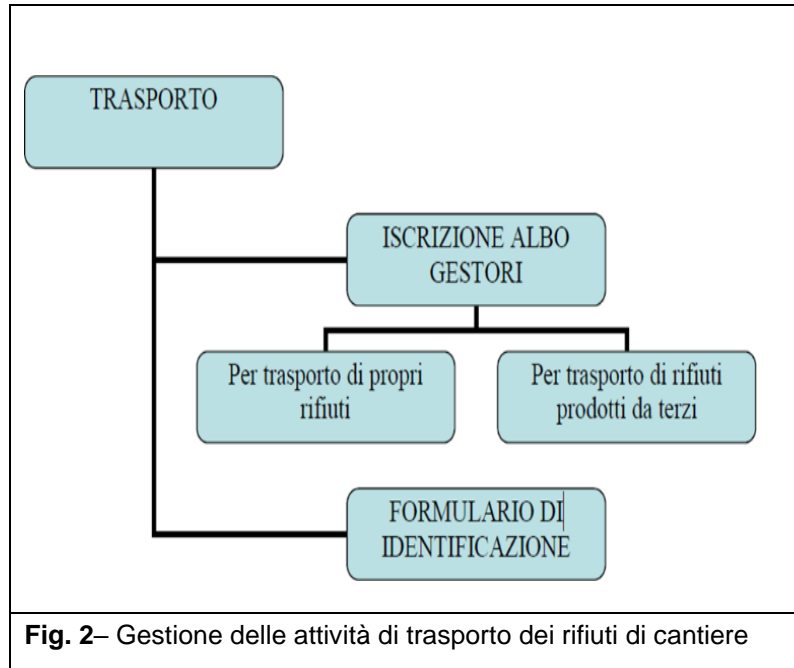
TRASPORTO

ISCRIZIONE ALBO GESTORI

Per trasporto di propri rifiuti

Per trasporto di rifiuti prodotti da terzi

FORMULARIO DI IDENTIFICAZIONE

**Fig. 2**– Gestione delle attività di trasporto dei rifiuti di cantiere